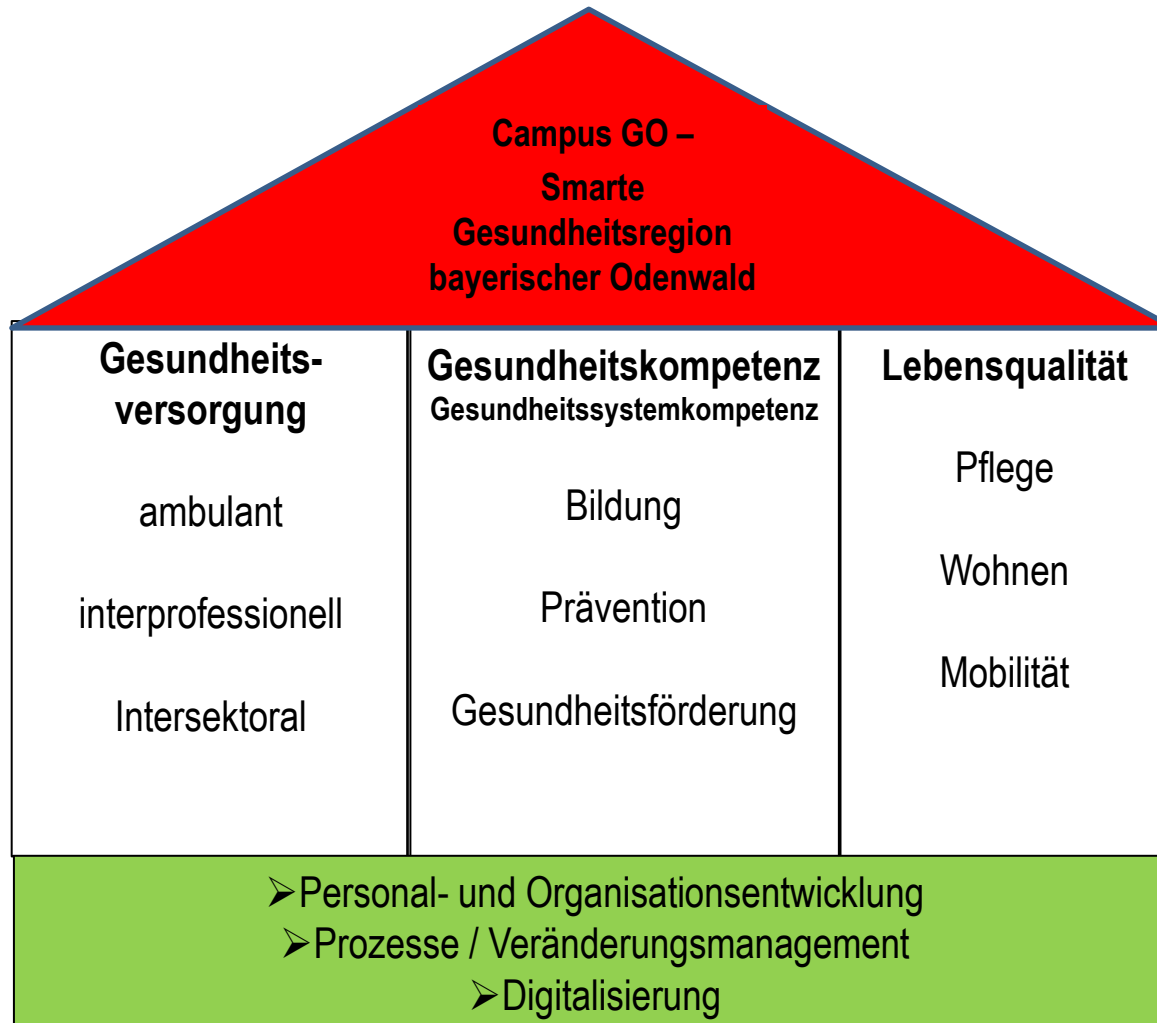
Campus GO –
Smarte
Gesundheitsregion
bayerischer Odenwald

Gesundheitsversorgung

ambulant

interprofessionell

Intersektoral

Gesundheitskompetenz
Gesundheitssystemkompetenz

Bildung

Prävention

Gesundheitsförderung

Lebensqualität

Pflege

Wohnen

Mobilität

➢Personal- und Organisationsentwicklung
➢Prozesse / Veränderungsmanagement
➢Digitalisierung